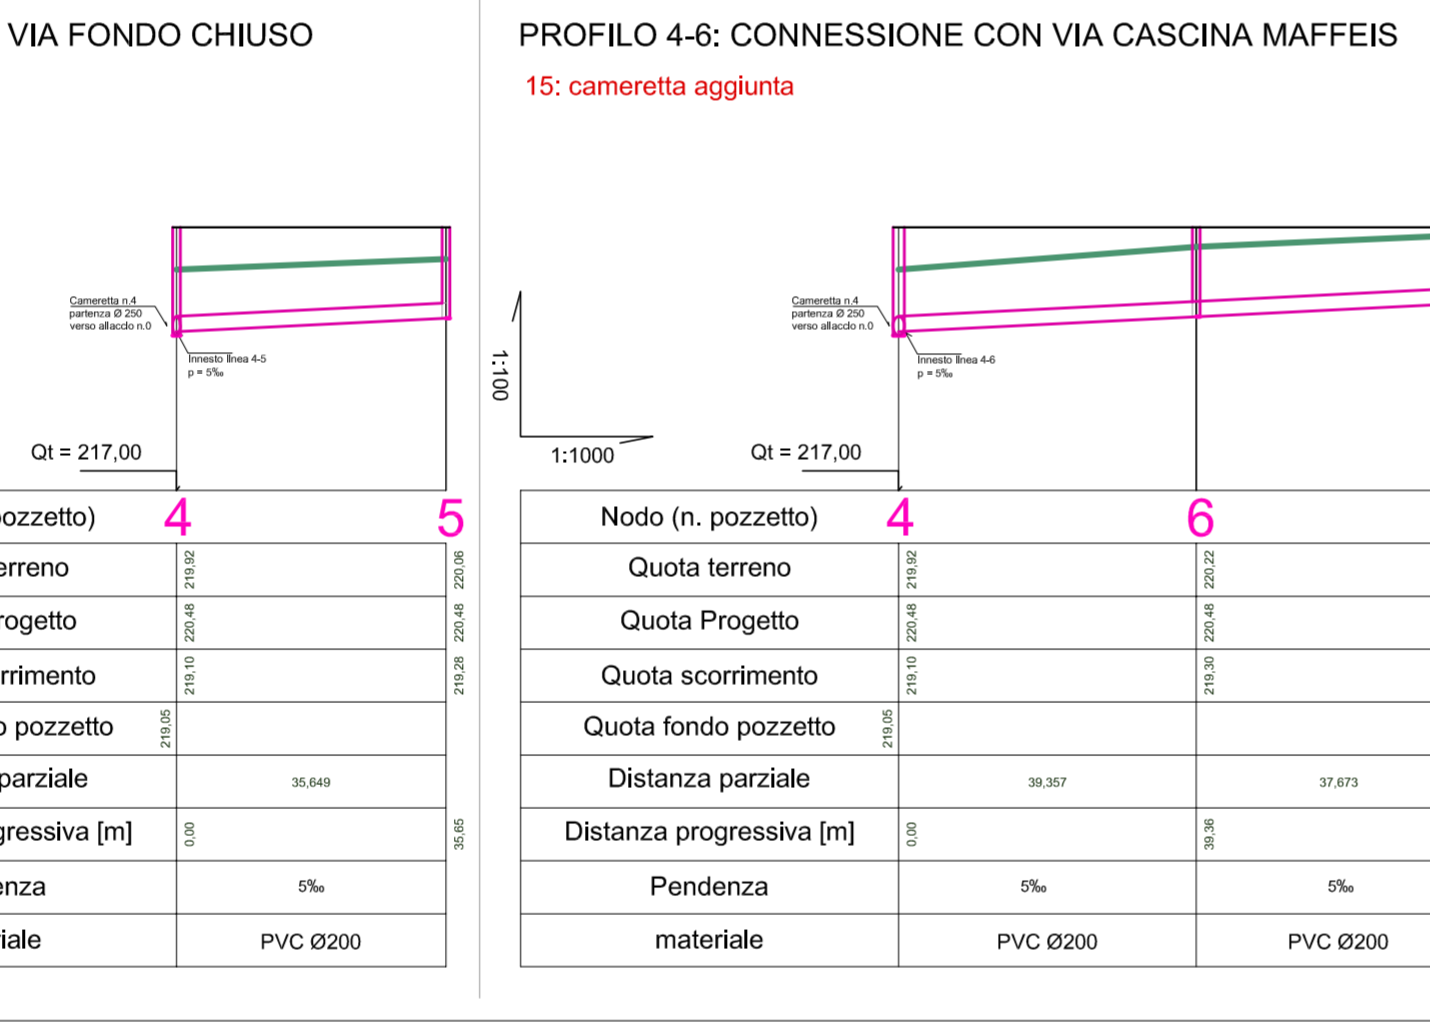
VIA FONDO CHIUSO

Cameretta n.4
partenza Ø 250
verso allaccio n.0

Innesto linea 4-5
p = 5‰

Qt = 217,00

| pozzetto) | 4 | 5 |
|---|---|---|
| erreno | 219,92 | 220,06 |
| rogetto | 220,48 | 220,48 |
| rrimento | 219,10 | 219,28 |
| o pozzetto | 219,05 | |
| parziale | 35,649 | |
| gressiva [m] | 0,00 | 35,65 |
| enza | 5‰ | |
| iale | PVC Ø200 | |

PROFILO 4-6: CONNESSIONE CON VIA CASCINA MAFFEIS

15: cameretta aggiunta

1:100

1:1000

Cameretta n.4
partenza Ø 250
verso allaccio n.0

Innesto linea 4-6
p = 5‰

Qt = 217,00

| Nodo (n. pozzetto) | 4 | 6 |
|---|---|---|
| Quota terreno | 219,92 | 220,22 |
| Quota Progetto | 220,48 | 220,48 |
| Quota scorrimento | 219,10 | 219,30 |
| Quota fondo pozzetto | 219,05 | |
| Distanza parziale | 39,357 | 37,673 |
| Distanza progressiva [m] | 0,00 | 39,36 |
| Pendenza | 5‰ | 5‰ |
| materiale | PVC Ø200 | PVC Ø200 |